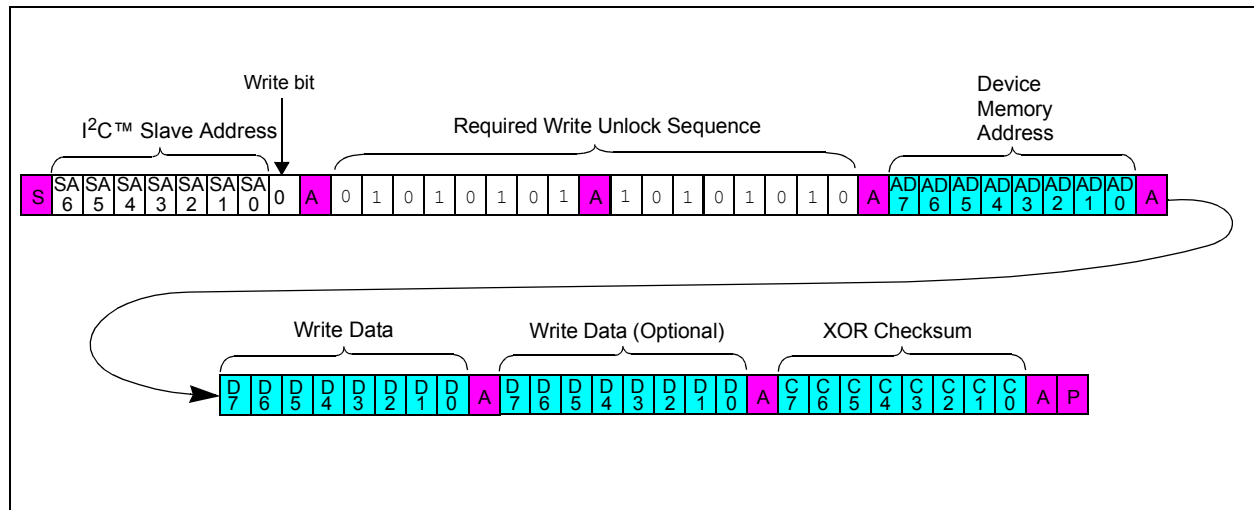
Write bit

I$^2$C™ Slave Address

Required Write Unlock Sequence

Device Memory Address

| S | SA 6 | SA 5 | SA 4 | SA 3 | SA 2 | SA 1 | SA 0 | 0 | A | 0 | 1 | 0 | 1 | 0 | 1 | 0 | 1 | A | 1 | 0 | 1 | 0 | 1 | 0 | 1 | 0 | A | AD 7 | AD 6 | AD 5 | AD 4 | AD 3 | AD 2 | AD 1 | AD 0 | A |
|---|---|---|---|---|---|---|---|---|---|---|---|---|---|---|---|---|---|---|---|---|---|---|---|---|---|---|---|---|---|---|---|---|---|---|---|---|

Write Data

Write Data (Optional)

XOR Checksum

| D 7 | D 6 | D 5 | D 4 | D 3 | D 2 | D 1 | D 0 | A | D 7 | D 6 | D 5 | D 4 | D 3 | D 2 | D 1 | D 0 | A | C 7 | C 6 | C 5 | C 4 | C 3 | C 2 | C 1 | C 0 | A | P |
|---|---|---|---|---|---|---|---|---|---|---|---|---|---|---|---|---|---|---|---|---|---|---|---|---|---|---|---|